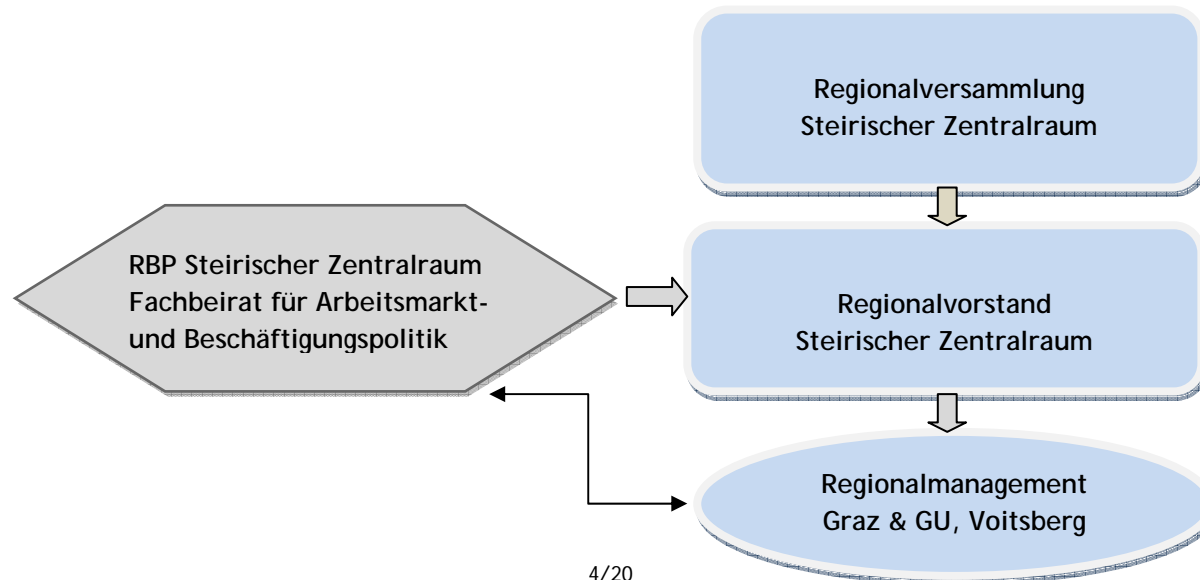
Regionalversammlung
Steirischer Zentralraum

RBP Steirischer Zentralraum
Fachbeirat für Arbeitsmarkt- und Beschäftigungspolitik

Regionalvorstand
Steirischer Zentralraum

Regionalmanagement
Graz & GU, Voitsberg

4/20